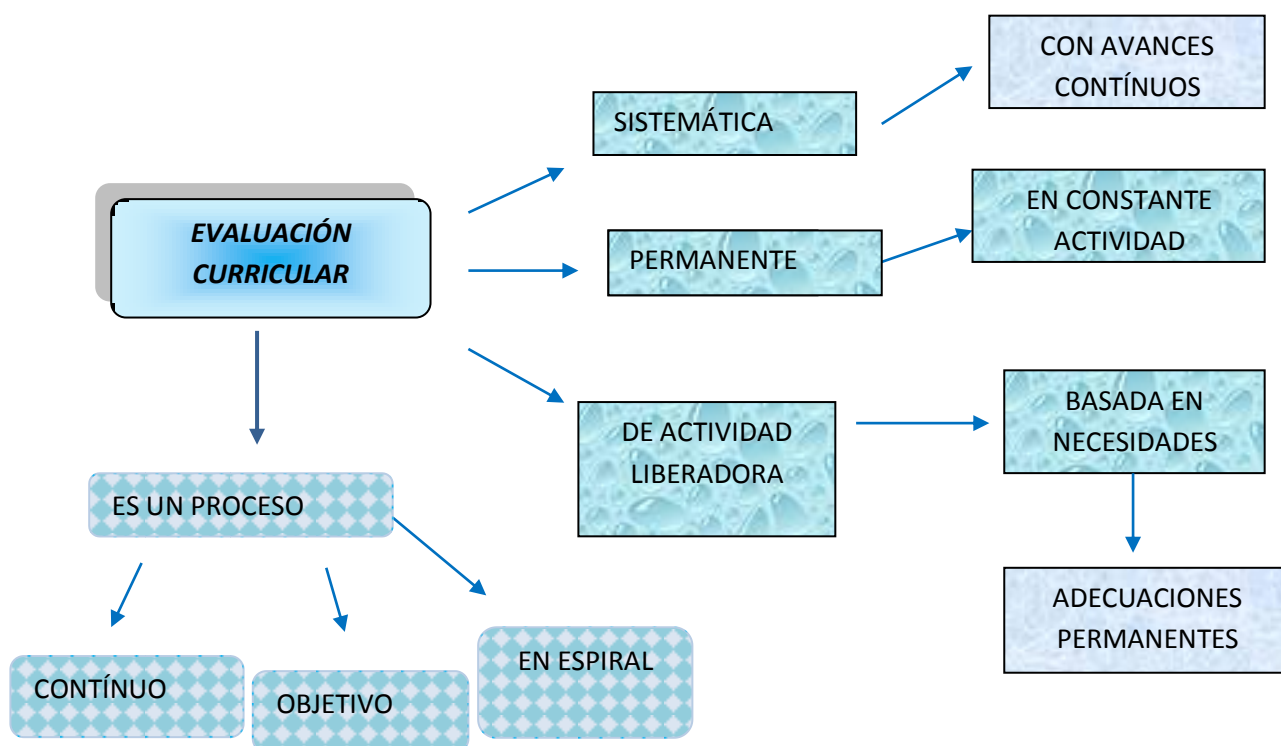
EVALUACIÓN CURRICULAR

SISTEMÁTICA

CON AVANCES CONTÍNUOS

PERMANENTE

EN CONSTANTE ACTIVIDAD

DE ACTIVIDAD LIBERADORA

BASADA EN NECESIDADES

ADECUACIONES PERMANENTES

ES UN PROCESO

CONTÍNUO

OBJETIVO

EN ESPIRAL